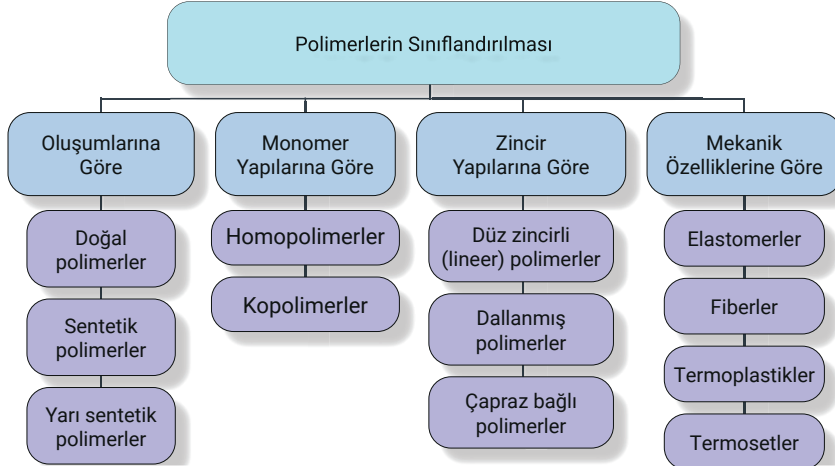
Polimerlerin Sınıflandırılması

Oluşumlarına Göre

Doğal polimerler

Sentetik polimerler

Yarı sentetik polimerler

Monomer Yapılarına Göre

Homopolimerler

Kopolimerler

Zincir Yapılarına Göre

Düz zincirli (lineer) polimerler

Dallanmış polimerler

Çapraz bağlı polimerler

Mekanik Özelliklerine Göre

Elastomerler

Fiberler

Termoplastikler

Termosetler